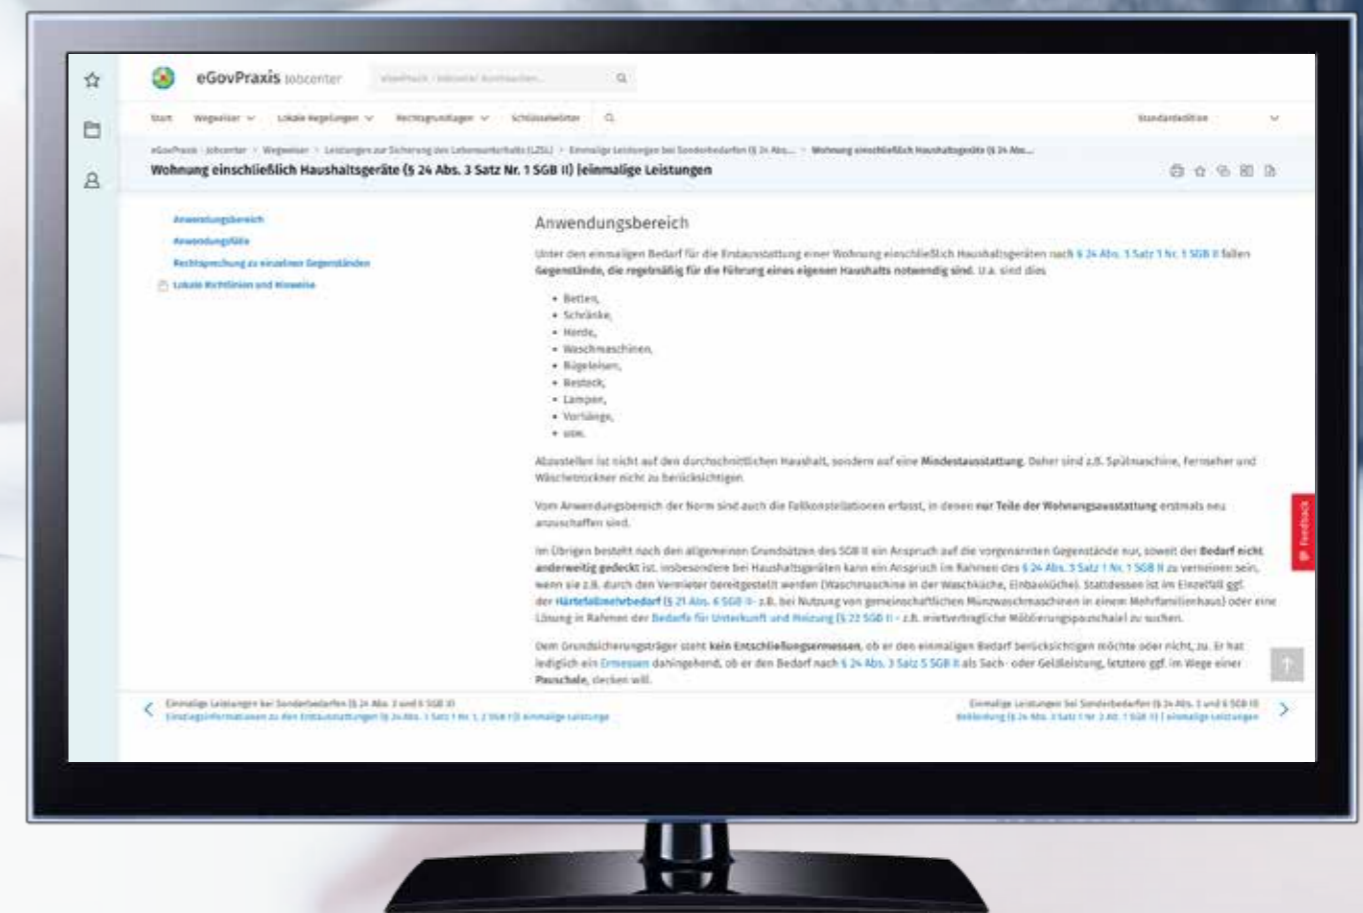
eGovPraxis Jobcenter

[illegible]

Start Wegweiser Lokale Regelungen Rechtsgrundlagen Schlüsselwörter

Standardedition

eGovPraxis · Jobcenter > Wegweiser > Leistungen zur Sicherung des Lebensunterhalts (LZSL) > Einmalige Leistungen bei Sonderbedarfen (§ 24 Abs... > Wohnung einschließlich Haushaltsgeräte (§ 24 Abs...

Wohnung einschließlich Haushaltsgeräte (§ 24 Abs. 3 Satz Nr. 1 SGB II) [einmalige Leistungen

Anwendungsbereich
Anwendungsfälle
Rechtsprechung zu einzelnen Gegenständen
Lokale Richtlinien und Hinweise

Anwendungsbereich

Unter den einmaligen Bedarf für die Erstausstattung einer Wohnung einschließlich Haushaltsgeräten nach § 24 Abs. 3 Satz 1 Nr. 1 SGB II fallen Gegenstände, die regelmäßig für die Führung eines eigenen Haushalts notwendig sind. U.a. sind dies

• Betten,
• Schränke,
• Herde,
• Waschmaschinen,
• Bügeleisen,
• Besteck,
• Lampen,
• Vorhänge,
• usw.

Abzustellen ist nicht auf den durchschnittlichen Haushalt, sondern auf eine Mindestausstattung. Daher sind z.B. Spülmaschine, Fernseher und Wäschetrockner nicht zu berücksichtigen.

Vom Anwendungsbereich der Norm sind auch die Fallkonstellationen erfasst, in denen nur Teile der Wohnungsausstattung erstmals neu anzuschaffen sind.

Im Übrigen besteht nach den allgemeinen Grundsätzen des SGB II ein Anspruch auf die vorgenannten Gegenstände nur, soweit der Bedarf nicht anderweitig gedeckt ist. Insbesondere bei Haushaltsgeräten kann ein Anspruch im Rahmen des § 24 Abs. 3 Satz 1 Nr. 1 SGB II zu verneinen sein, wenn sie z.B. durch den Vermieter bereitgestellt werden (Waschmaschine in der Waschküche, Einbauküche). Stattdessen ist im Einzelfall ggf. der Härtefallmehrbedarf (§ 21 Abs. 6 SGB II - z.B. bei Nutzung von gemeinschaftlichen Münzwaschmaschinen in einem Mehrfamilienhaus) oder eine Lösung in Rahmen der Bedarfe für Unterkunft und Heizung (§ 22 SGB II - z.B. mietvertragliche Möblierungspauschale) zu suchen.

Dem Grundsicherungsträger steht kein Entschließungsermessen, ob er den einmaligen Bedarf berücksichtigen möchte oder nicht, zu. Er hat lediglich ein Ermessen dahingehend, ob er den Bedarf nach § 24 Abs. 3 Satz 5 SGB II als Sach- oder Geldleistung, letztere ggf. im Wege einer Pauschale, decken will.

Feedback

Einmalige Leistungen bei Sonderbedarfen (§ 24 Abs. 3 und 6 SGB II)
Einstiegsinformationen zu den Erstausstattungen (§ 24 Abs. 3 Satz 1 Nr. 1, 2 SGB II) [einmalige Leistungen

Einmalige Leistungen bei Sonderbedarfen (§ 24 Abs. 3 und 6 SGB II)
Bekleidung (§ 24 Abs. 3 Satz 1 Nr. 2 Alt. 1 SGB II) [ einmalige Leistungen